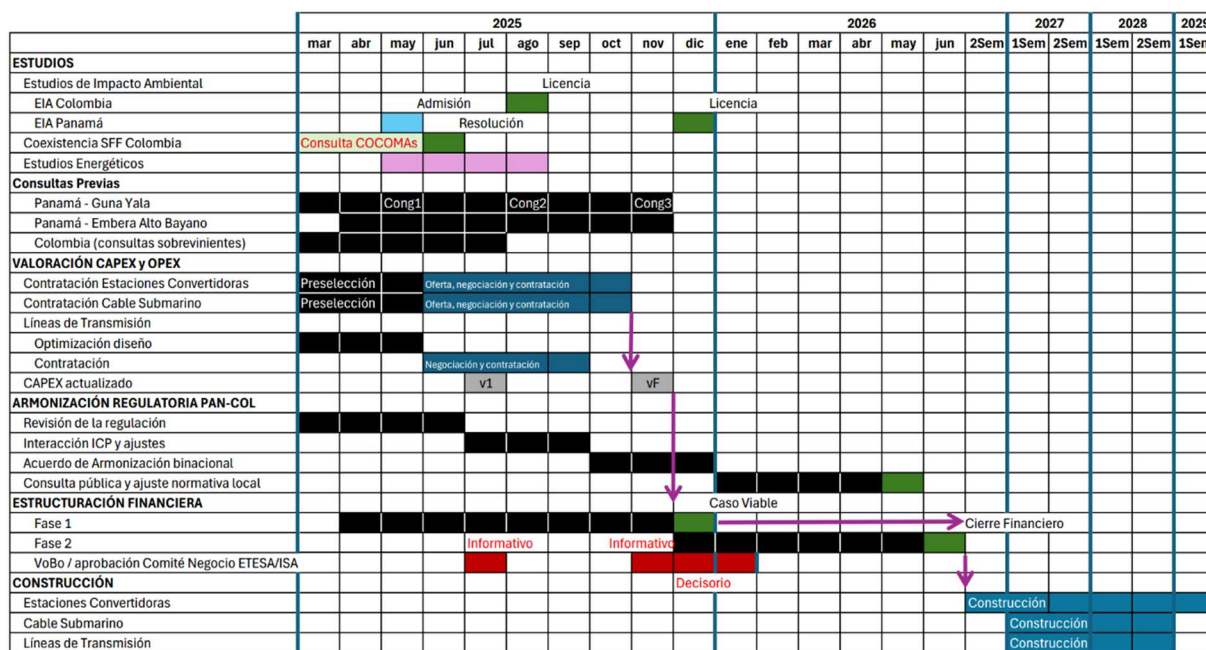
| | 2025 | | | | | | | | | | 2026 | | | | | | | 2027 | | 2028 | | 202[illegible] |
|---|---|---|---|---|---|---|---|---|---|---|---|---|---|---|---|---|---|---|---|---|---|---|
| | mar | abr | may | jun | jul | ago | sep | oct | nov | dic | ene | feb | mar | abr | may | jun | 2Sem | 1Sem | 2Sem | 1Sem | 2Sem | 1Sem |
| ESTUDIOS | | | | | | | | | | | | | | | | | | | | | | |
| Estudios de Impacto Ambiental | | | | | | Licencia | | | | | | | | | | | | | | | | |
| EIA Colombia | | | Admisión | | | | | | | Licencia | | | | | | | | | | | | |
| EIA Panamá | | | | Resolución | | | | | | | | | | | | | | | | | | |
| Coexistencia SFF Colombia | Consulta COCOMAs | | | | | | | | | | | | | | | | | | | | | |
| Estudios Energéticos | | | | | | | | | | | | | | | | | | | | | | |
| Consultas Previas | | | | | | | | | | | | | | | | | | | | | | |
| Panamá - Guna Yala | | | Cong1 | | | Cong2 | | | Cong3 | | | | | | | | | | | | | |
| Panamá - Embera Alto Bayano | | | | | | | | | | | | | | | | | | | | | | |
| Colombia (consultas sobrevinientes) | | | | | | | | | | | | | | | | | | | | | | |
| VALORACIÓN CAPEX y OPEX | | | | | | | | | | | | | | | | | | | | | | |
| Contratación Estaciones Convertidoras | Preselección | | | Oferta, negociación y contratación | | | | | | | | | | | | | | | | | | |
| Contratación Cable Submarino | Preselección | | | Oferta, negociación y contratación | | | | | | | | | | | | | | | | | | |
| Líneas de Transmisión | | | | | | | | | | | | | | | | | | | | | | |
| Optimización diseño | | | | | | | | | | | | | | | | | | | | | | |
| Contratación | | | | Negociación y contratación | | | | | | | | | | | | | | | | | | |
| CAPEX actualizado | | | | | v1 | | | | vF | | | | | | | | | | | | | |
| ARMONIZACIÓN REGULATORIA PAN-COL | | | | | | | | | | | | | | | | | | | | | | |
| Revisión de la regulación | | | | | | | | | | | | | | | | | | | | | | |
| Interacción ICP y ajustes | | | | | | | | | | | | | | | | | | | | | | |
| Acuerdo de Armonización binacional | | | | | | | | | | | | | | | | | | | | | | |
| Consulta pública y ajuste normativa local | | | | | | | | | | | | | | | | | | | | | | |
| ESTRUCTURACIÓN FINANCIERA | | | | | | | | | | | Caso Viable | | | | | | | | | | | |
| Fase 1 | | | | | | | | | | | | | | | | | Cierre Financiero | | | | | |
| Fase 2 | | | | | Informativo | | | Informativo | | | | | | | | | | | | | | |
| VoBo / aprobación Comité Negocio ETESA/ISA | | | | | | | | | | | | | | | | | | | | | | |
| CONSTRUCCIÓN | | | | | | | | | | Decisorio | | | | | | | | | | | | |
| Estaciones Convertidoras | | | | | | | | | | | | | | | | | Construcción | | | | | |
| Cable Submarino | | | | | | | | | | | | | | | | | | Construcción | | | | |
| Líneas de Transmisión | | | | | | | | | | | | | | | | | | Construcción | | | | |